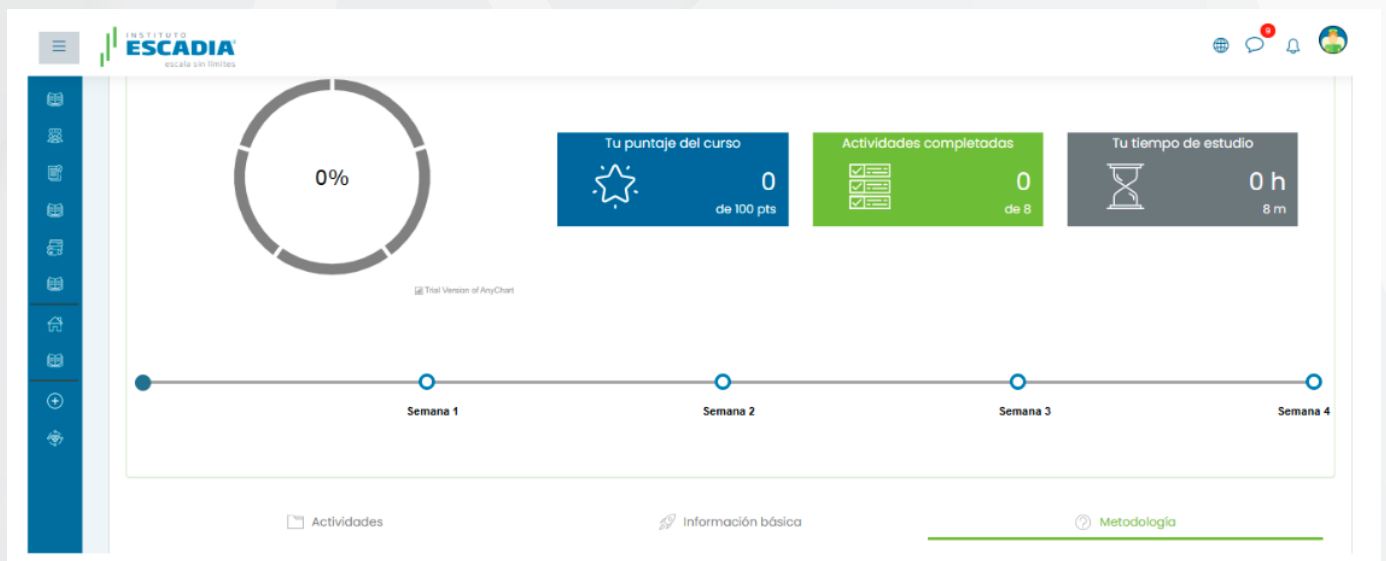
INSTITUTO ESCADIA
escala sin límites

9

0%

Trial Version of AnyChart

Tu puntaje del curso
0
de 100 pts

Actividades completadas
0
de 8

Tu tiempo de estudio
0 h
8 m

Semana 1
Semana 2
Semana 3
Semana 4

Actividades
Información básica
Metodología